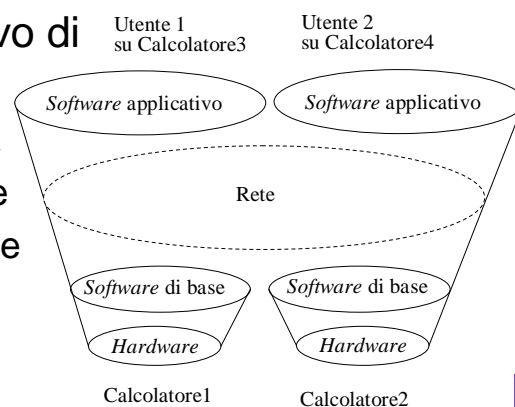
vo di

e

e

Utente 1
su Calcolatore3

Utente 2
su Calcolatore4

*Software* applicativo

*Software* applicativo

Rete

*Software* di base

*Software* di base

*Hardware*

*Hardware*

Calcolatore1

Calcolatore2